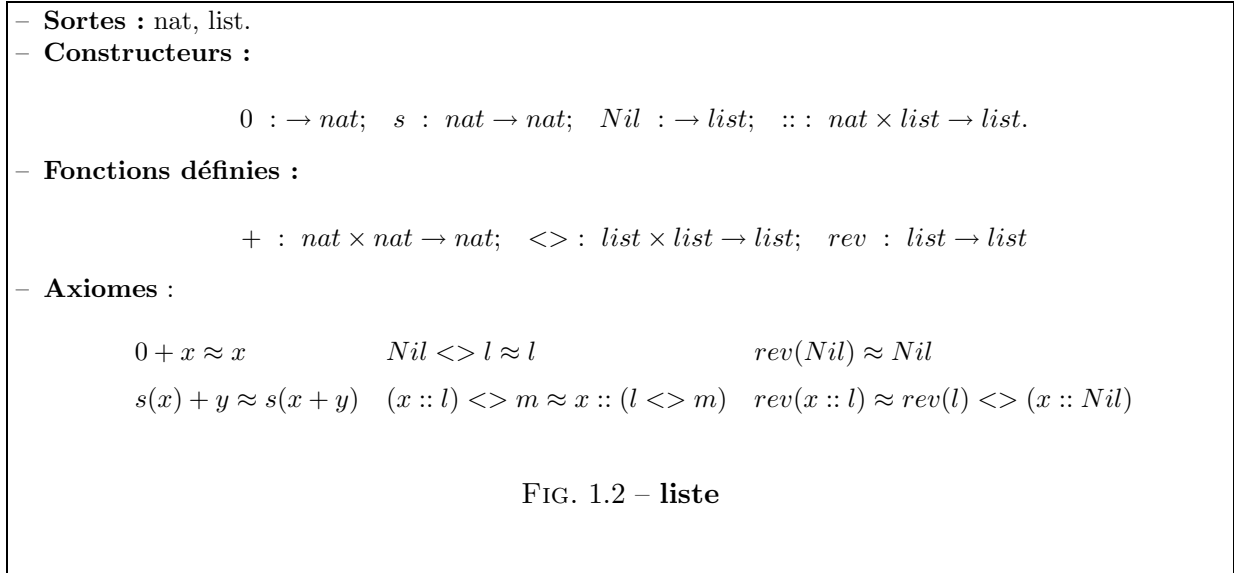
– **Sortes :** nat, list.
– **Constructeurs :**

$0 : \rightarrow nat; \quad s : nat \rightarrow nat; \quad Nil : \rightarrow list; \quad :: : nat \times list \rightarrow list.$

– **Fonctions définies :**

$+ : nat \times nat \rightarrow nat; \quad <> : list \times list \rightarrow list; \quad rev : list \rightarrow list$

– **Axiomes** :

$0 + x \approx x$ $\quad Nil <> l \approx l$ $\quad rev(Nil) \approx Nil$

$s(x) + y \approx s(x + y)$ $\quad (x :: l) <> m \approx x :: (l <> m)$ $\quad rev(x :: l) \approx rev(l) <> (x :: Nil)$

FIG. 1.2 – **liste**